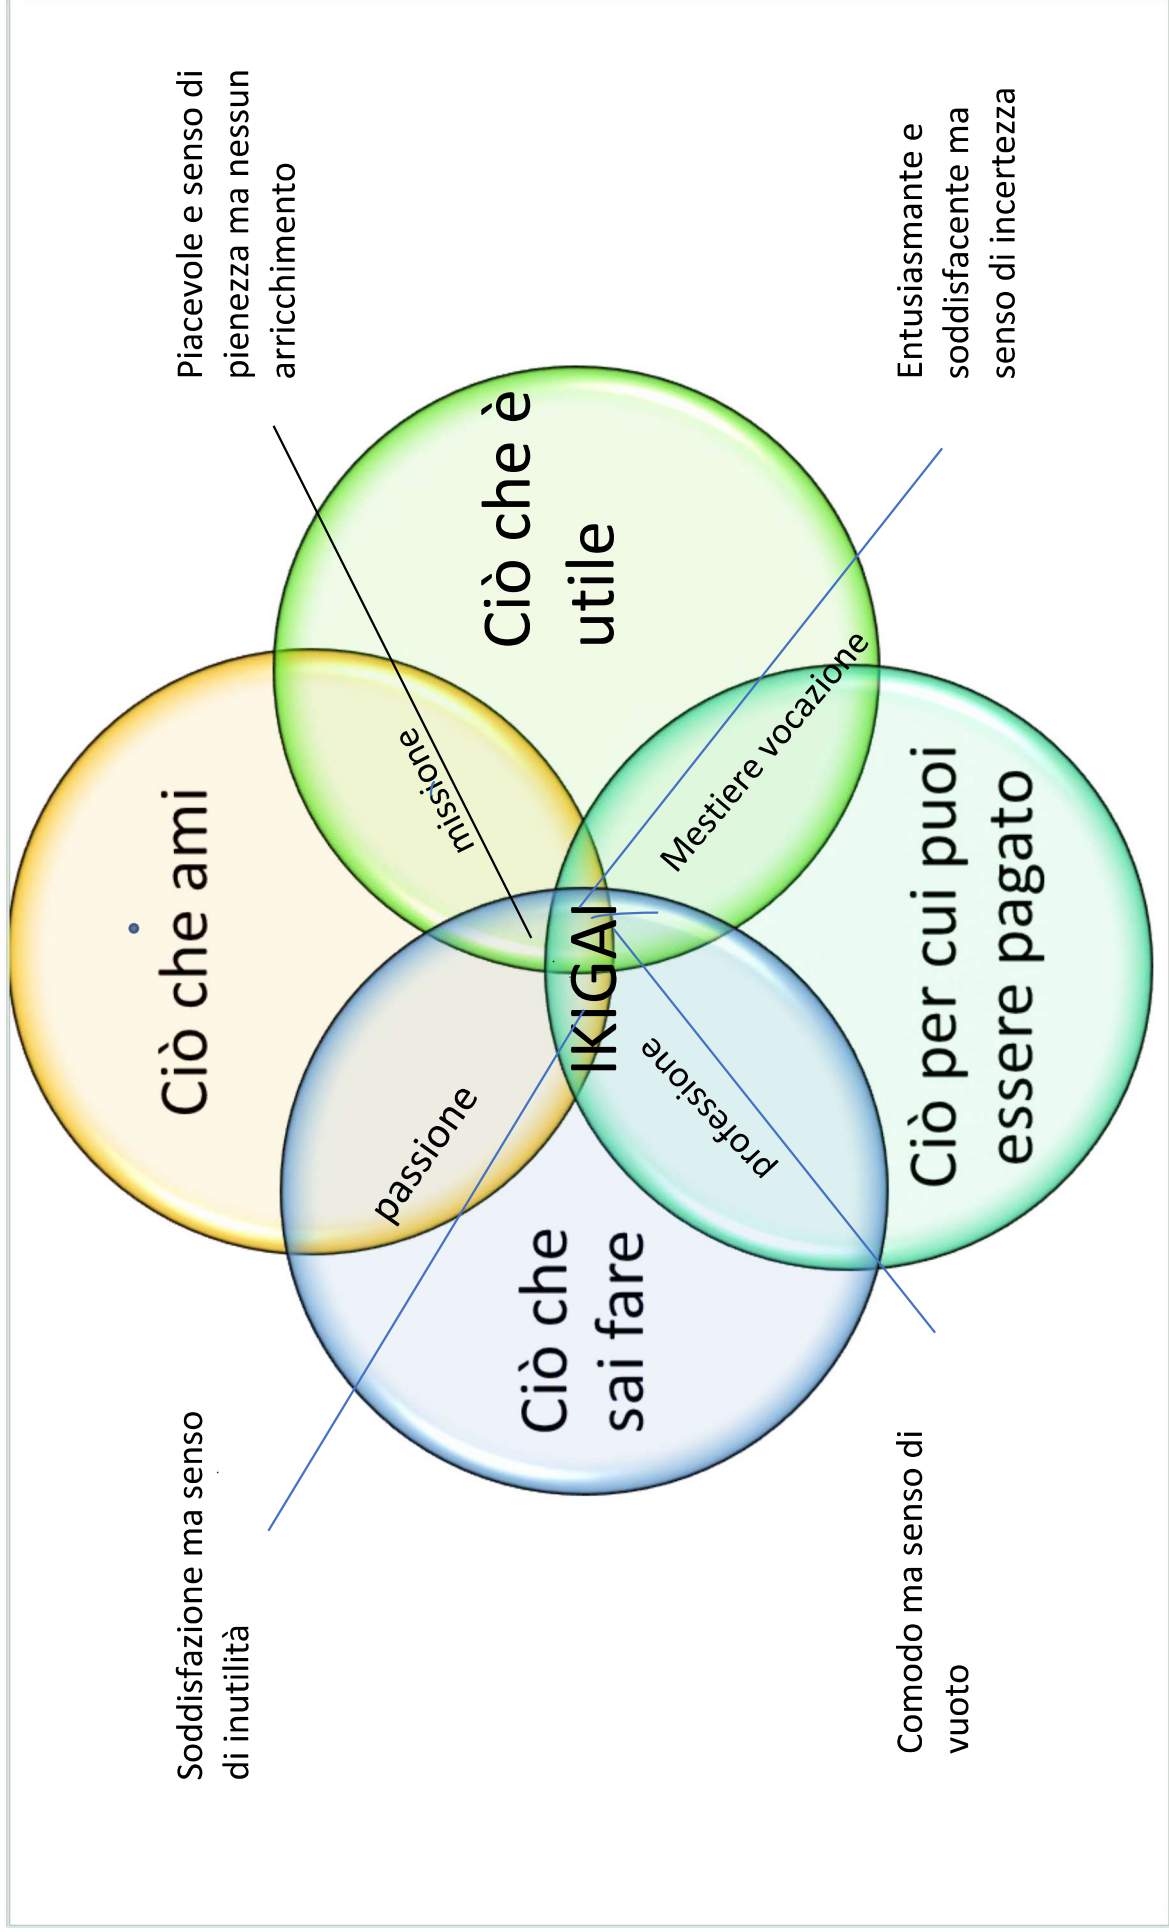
Piacevole e senso di pienezza ma nessun arricchimento

Entusiasmante e soddisfacente ma senso di incertezza

Ciò che è utile

Ciò che ami

missione

Mestiere vocazione

IKIGAI

Ciò per cui puoi essere pagato

passione

professione

Ciò che sai fare

Soddisfazione ma senso di inutilità

Comodo ma senso di vuoto